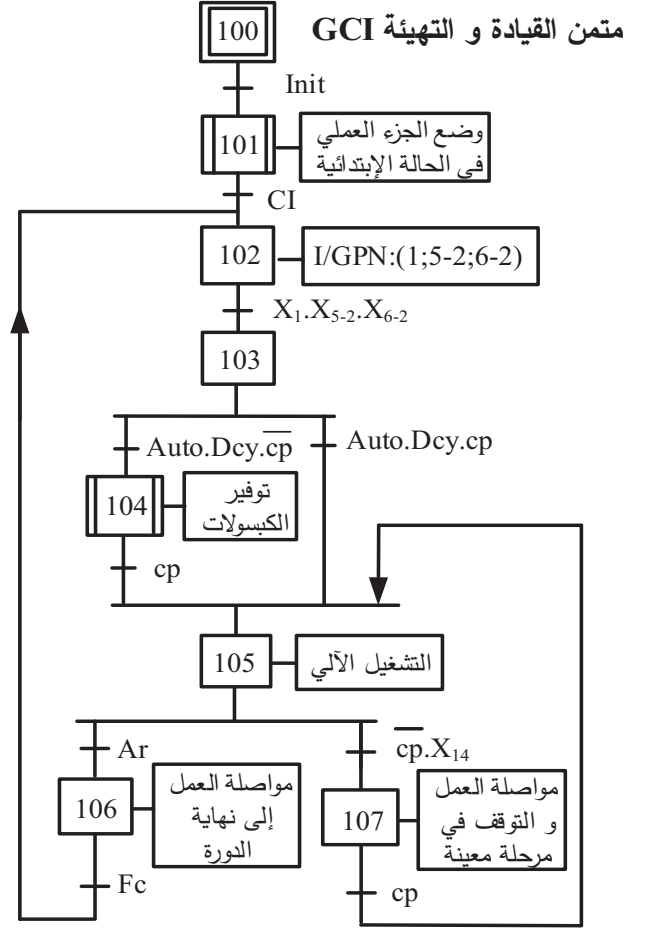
متمن القيادة و التهيئة GCI

100

Init

101

وضع الجزء العملي في الحالة الإبتدائية

CI

102

I/GPN:(1;5-2;6-2)

$X_1.X_{5-2}.X_{6-2}$

103

$Auto.Dcy.\overline{cp}$

Auto.Dcy.cp

104

توفير الكبسولات

cp

105

التشغيل الآلي

Ar

$\overline{cp}.X_{14}$

106

مواصلة العمل إلى نهاية الدورة

107

مواصلة العمل و التوقف في مرحلة معينة

Fc

cp